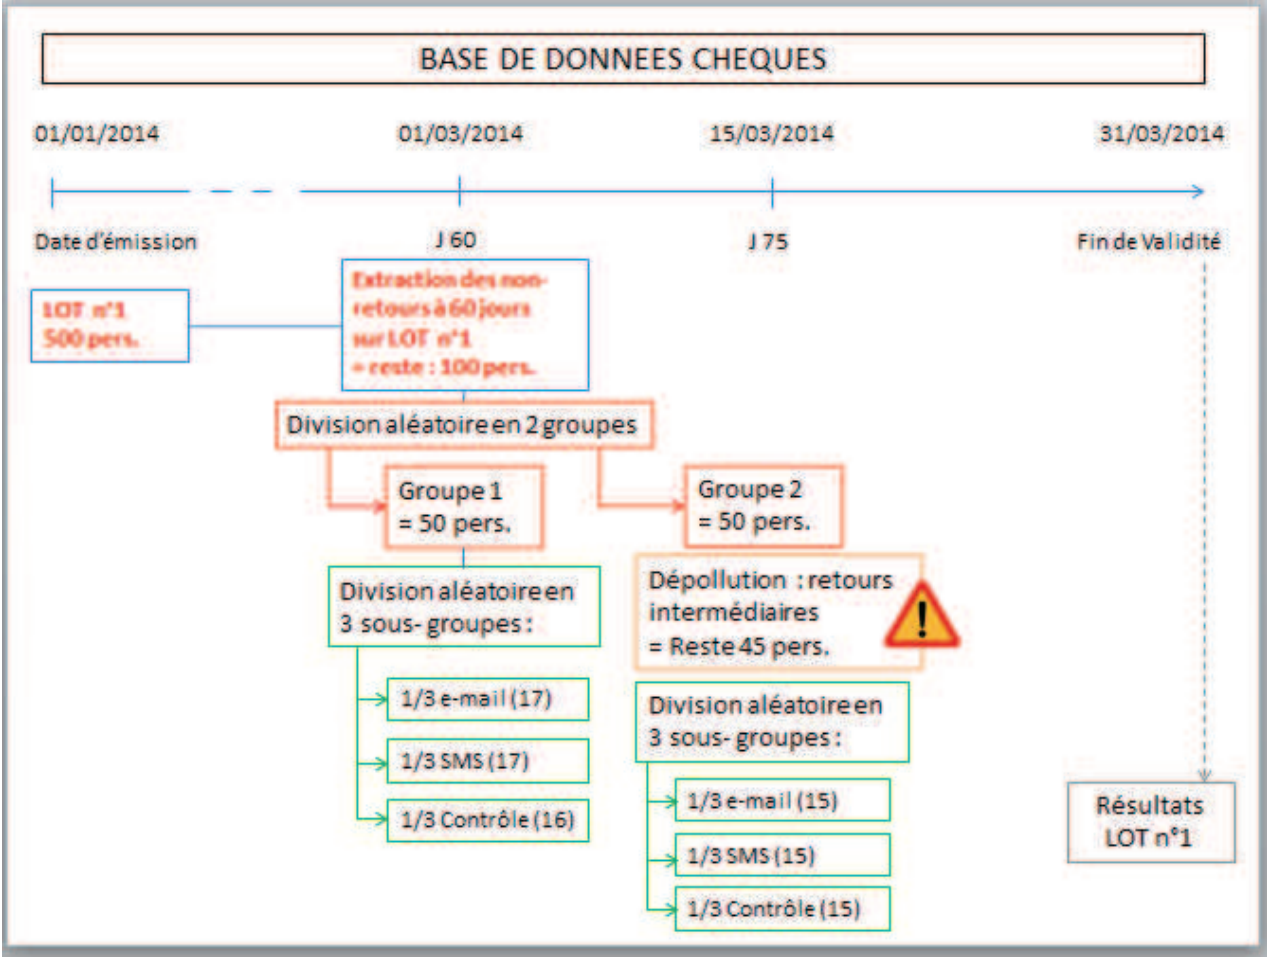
BASE DE DONNEES CHEQUES

01/01/2014

01/03/2014

15/03/2014

31/03/2014

Date d'émission

J 60

J 75

Fin de Validité

LOT n°1
500 pers.

Extraction des non-retours à 60 jours sur LOT n°1
= reste : 100 pers.

Division aléatoire en 2 groupes

Groupe 1
= 50 pers.

Groupe 2
= 50 pers.

Division aléatoire en 3 sous-groupes :

1/3 e-mail (17)

1/3 SMS (17)

1/3 Contrôle (16)

Dépollution : retours intermédiaires
= Reste 45 pers.

Division aléatoire en 3 sous-groupes :

1/3 e-mail (15)

1/3 SMS (15)

1/3 Contrôle (15)

Résultats
LOT n°1